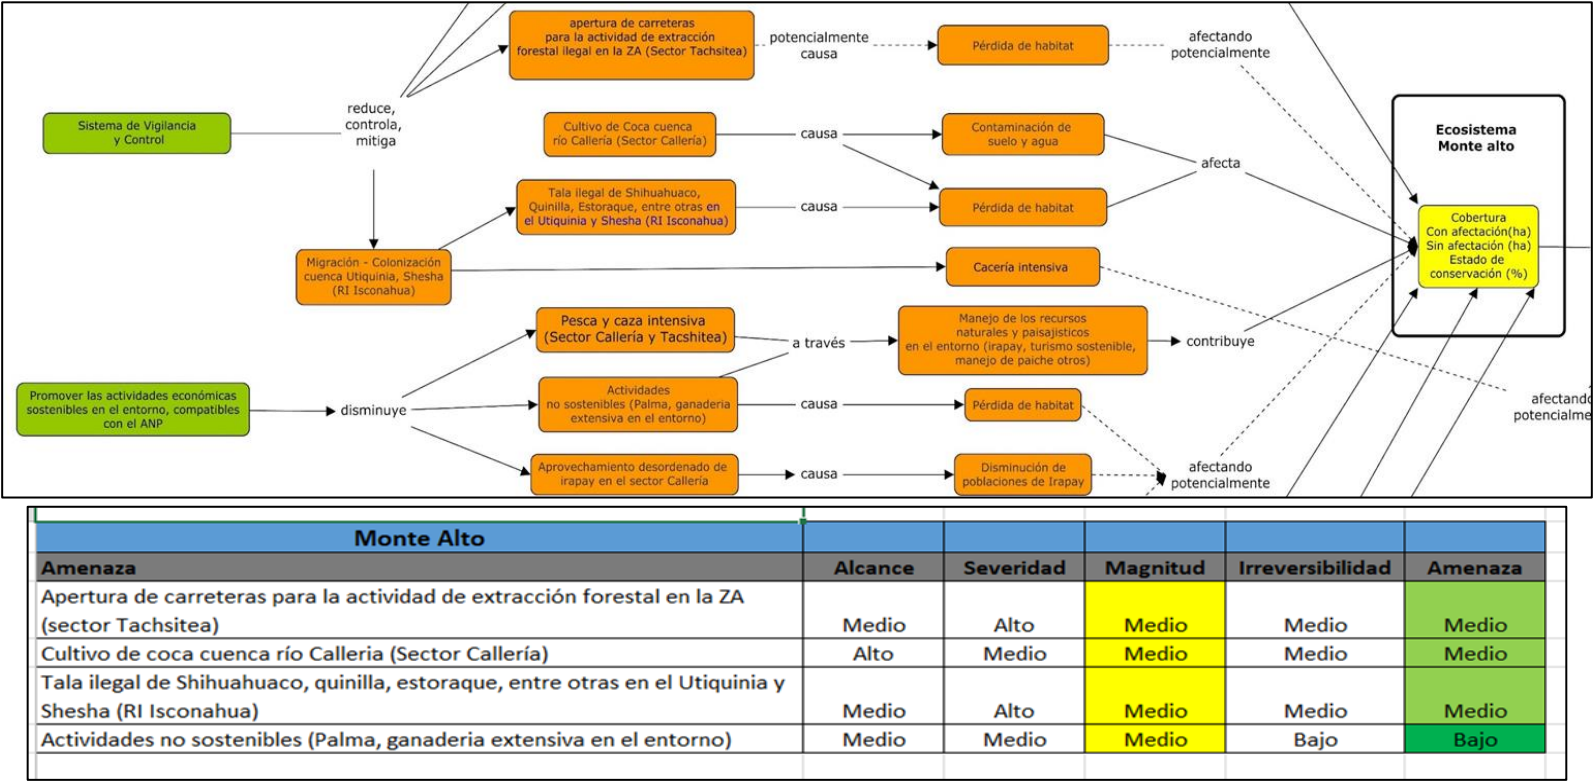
Sistema de Vigilancia y Control

reduce, controla, mitiga

apertura de carreteras para la actividad de extracción forestal ilegal en la ZA (Sector Tachsitea)

potencialmente causa

Pérdida de habitat

afectando potencialmente

Cultivo de Coca cuenca río Callería (Sector Callería)

causa

Contaminación de suelo y agua

afecta

Tala ilegal de Shihuahuaco, Quinilla, Estoraque, entre otras en el Utiquinia y Shesha (RI Isconahua)

causa

Pérdida de habitat

Ecosistema Monte alto

Cobertura Con afectación(ha) Sin afectación (ha) Estado de conservación (%)

Migración - Colonización cuenca Utiquinia, Shesha (RI Isconahua)

Cacería intensiva

Pesca y caza intensiva (Sector Callería y Tacshitea)

a través

Manejo de los recursos naturales y paisajisticos en el entorno (irapay, turismo sostenible, manejo de paiche otros)

contribuye

Promover las actividades económicas sostenibles en el entorno, compatibles con el ANP

disminuye

Actividades no sostenibles (Palma, ganaderia extensiva en el entorno)

causa

Pérdida de habitat

afectando potencialme

Aprovechamiento desordenado de irapay en el sector Callería

causa

Disminución de poblaciones de Irapay

afectando potencialmente

| Monte Alto | | | | | |
|---|---|---|---|---|---|
| Amenaza | Alcance | Severidad | Magnitud | Irreversibilidad | Amenaza |
| Apertura de carreteras para la actividad de extracción forestal en la ZA (sector Tachsitea) | Medio | Alto | Medio | Medio | Medio |
| Cultivo de coca cuenca río Calleria (Sector Callería) | Alto | Medio | Medio | Medio | Medio |
| Tala ilegal de Shihuahuaco, quinilla, estoraque, entre otras en el Utiquinia y Shesha (RI Isconahua) | Medio | Alto | Medio | Medio | Medio |
| Actividades no sostenibles (Palma, ganaderia extensiva en el entorno) | Medio | Medio | Medio | Bajo | Bajo |